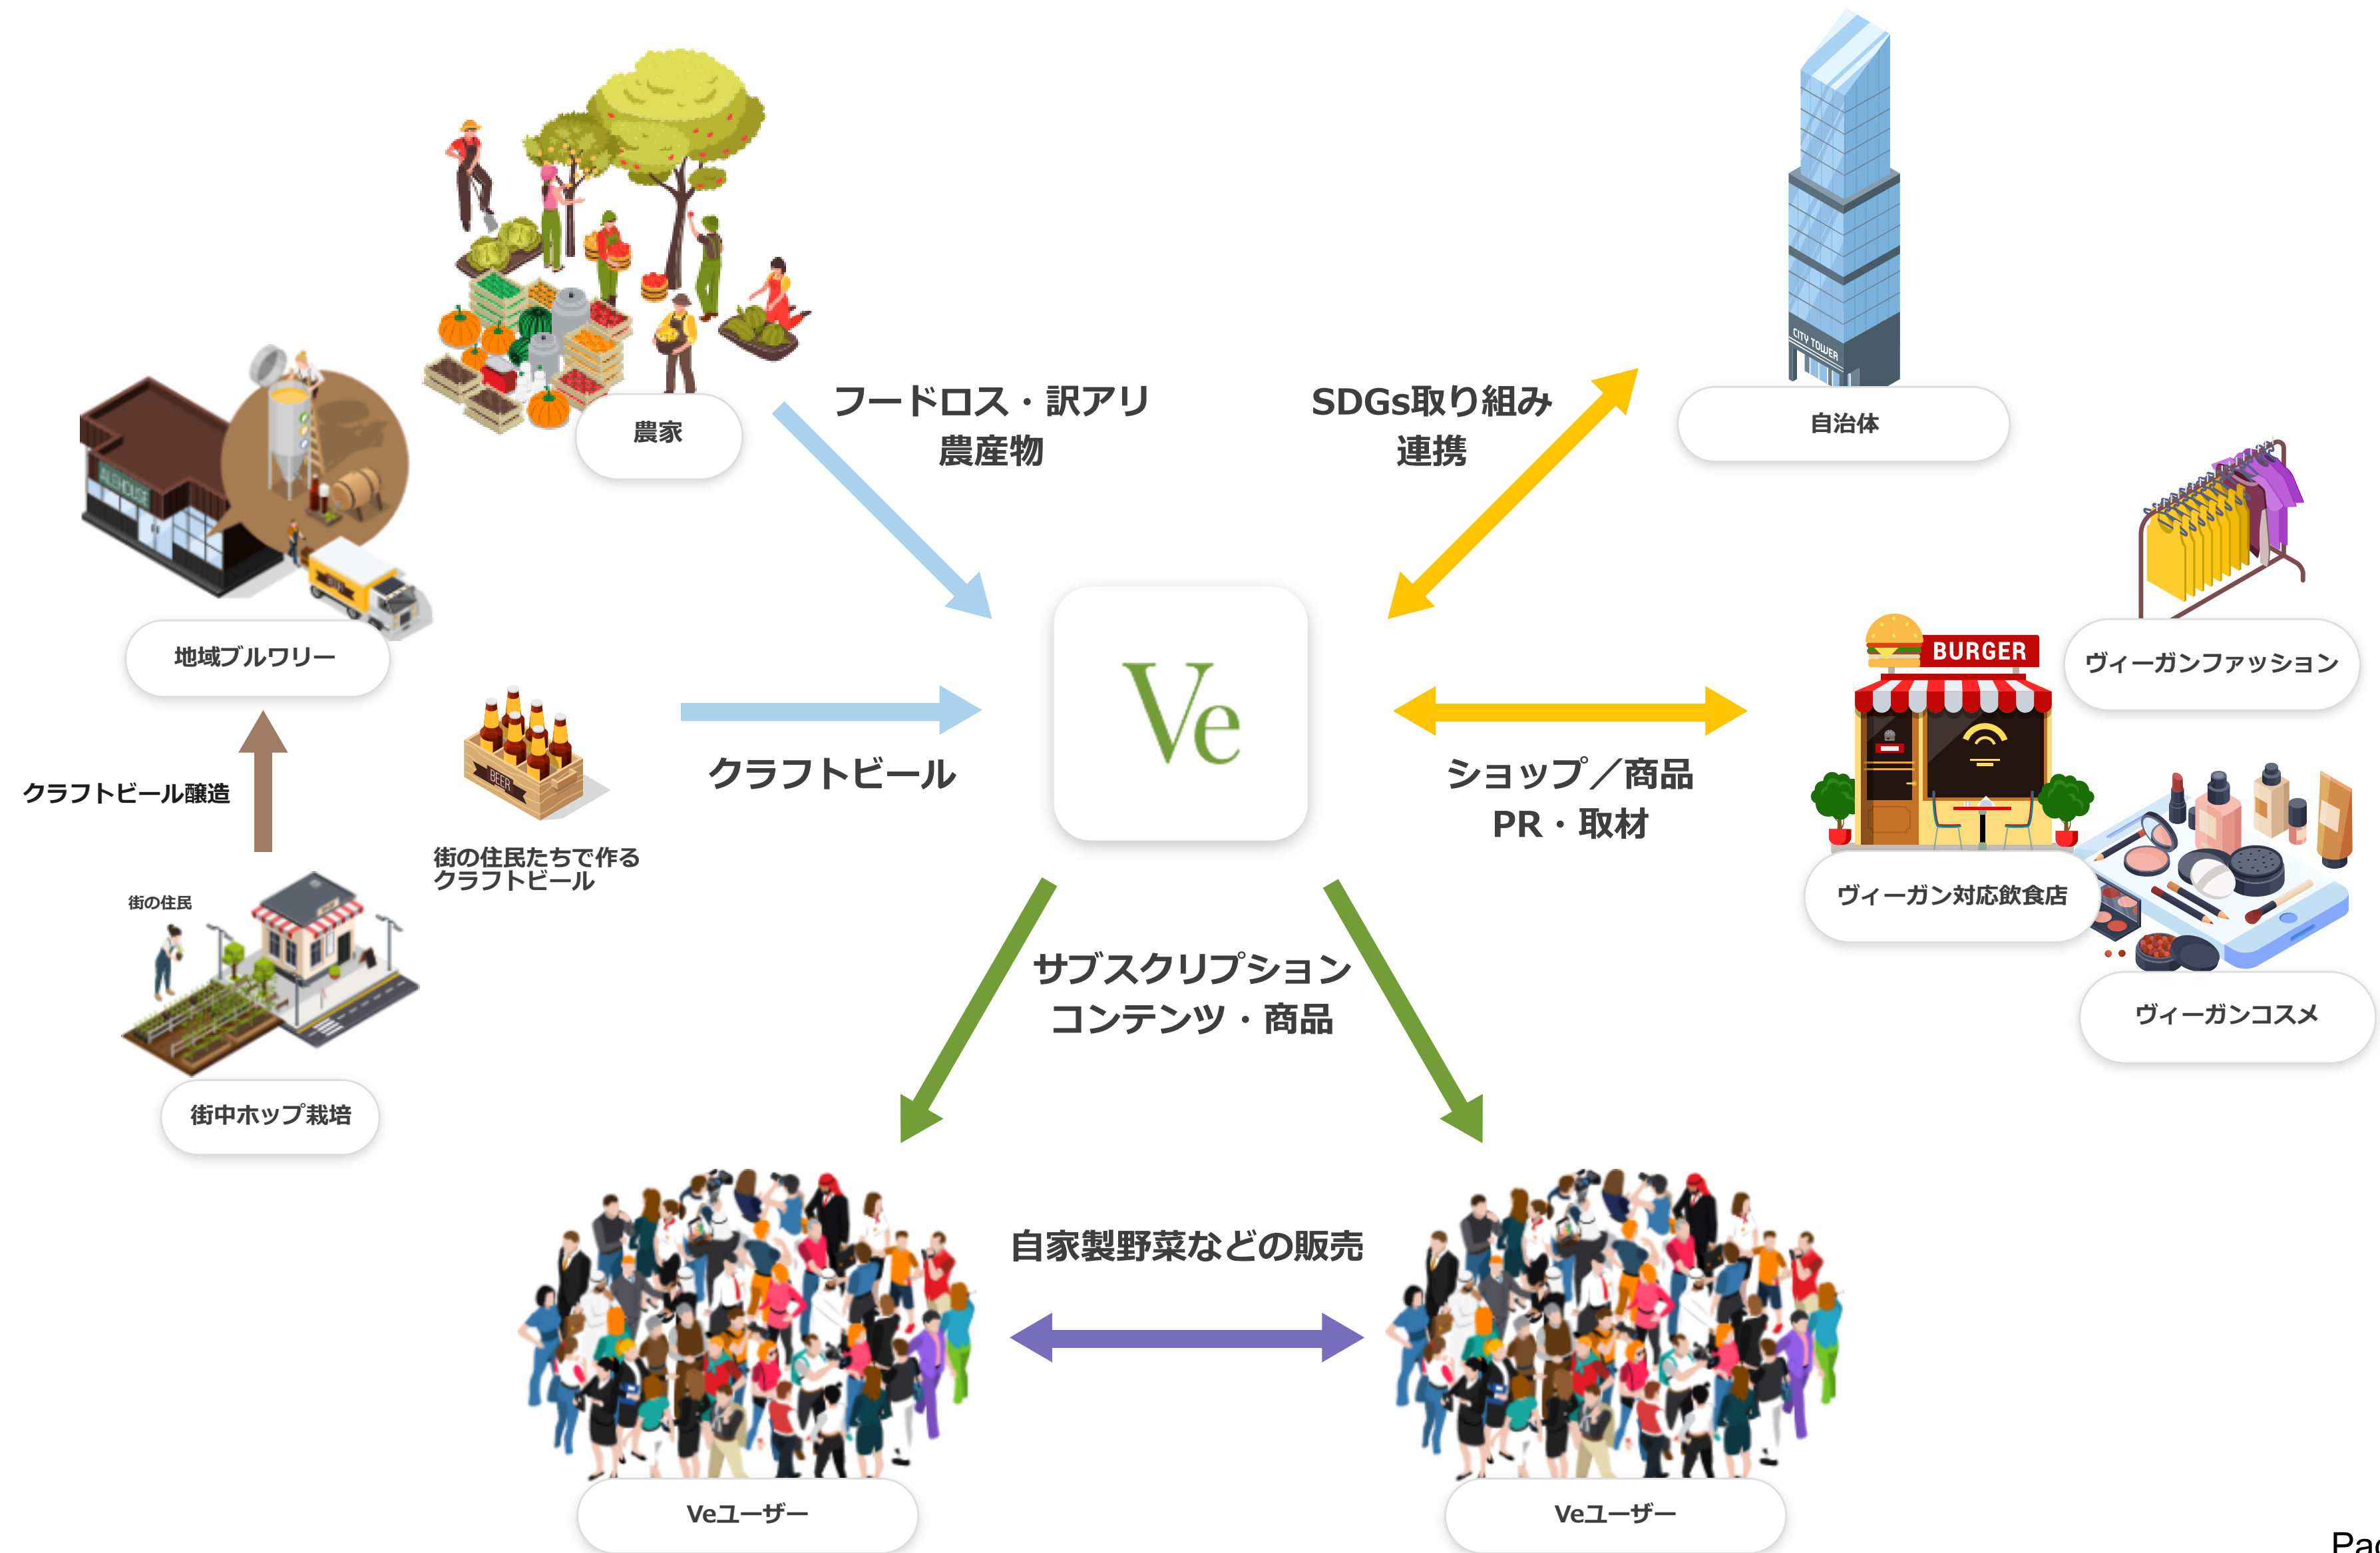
農家

フードロス・訳アリ
農産物

SDGs取り組み
連携

CITY TOWER

自治体

ALEHOUSE

地域ブルワリー

BEER

クラフトビール

Ve

ショップ／商品
PR・取材

BURGER

ヴィーガンファッション

ヴィーガン対応飲食店

ヴィーガンコスメ

クラフトビール醸造

街の住民たちで作る
クラフトビール

街の住民

街中ホップ栽培

サブスクリプション
コンテンツ・商品

自家製野菜などの販売

Veユーザー

Veユーザー

Pa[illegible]